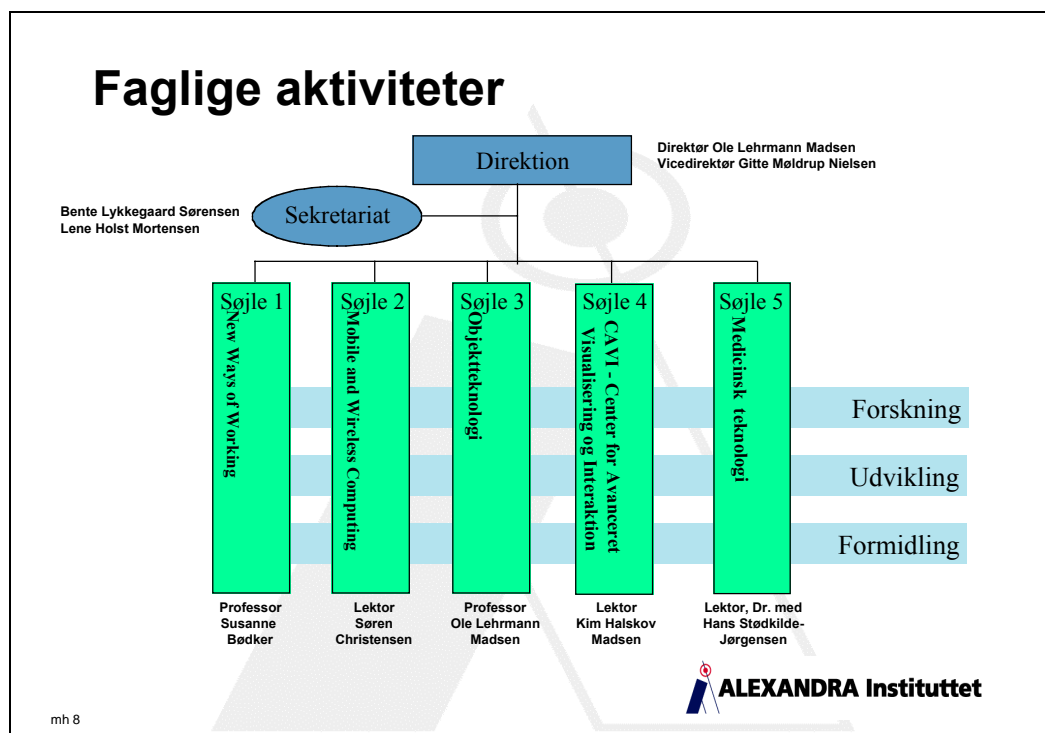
Faglige aktiviteter

Direktion

Direktør Ole Lehrmann Madsen
Vicedirektør Gitte Møldrup Nielsen

Bente Lykkegaard Sørensen
Lene Holst Mortensen

Sekretariat

Søjle 1
New Ways of Working

Søjle 2
Mobile and Wireless Computing

Søjle 3
Objektteknologi

Søjle 4
CAVI - Center for Avanceret Visualisering og Interaktion

Søjle 5
Medicinsk teknologi

Forskning

Udvikling

Formidling

Professor
Susanne
Bødker

Lektor
Søren
Christensen

Professor
Ole Lehrmann
Madsen

Lektor
Kim Halskov
Madsen

Lektor, Dr. med
Hans Stødkilde-Jørgensen

ALEXANDRA Instituttet

mh 8